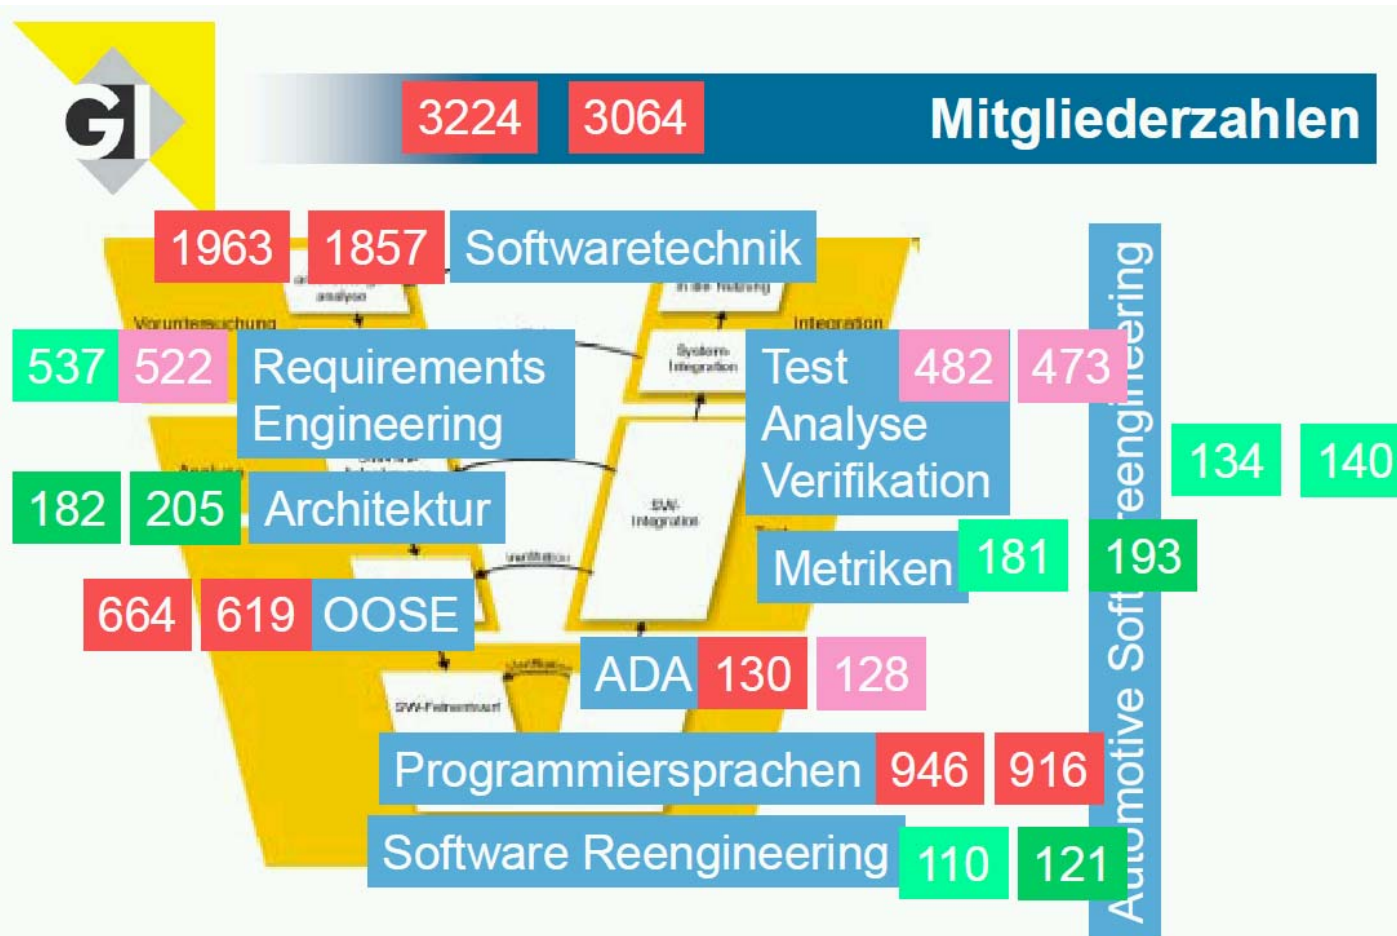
GI

3224 3064 Mitgliederzahlen

1963 1857 Softwaretechnik

537 522 Requirements Engineering

Test Analyse Verifikation 482 473

Automotive Softwareengineering

134 140

182 205 Architektur

Metriken 181 193

664 619 OOSE

ADA 130 128

Programmiersprachen 946 916

Software Reengineering 110 121

Voruntersuchung
Integration
System-Integration
SW-Integration
SW-Feinentwurf